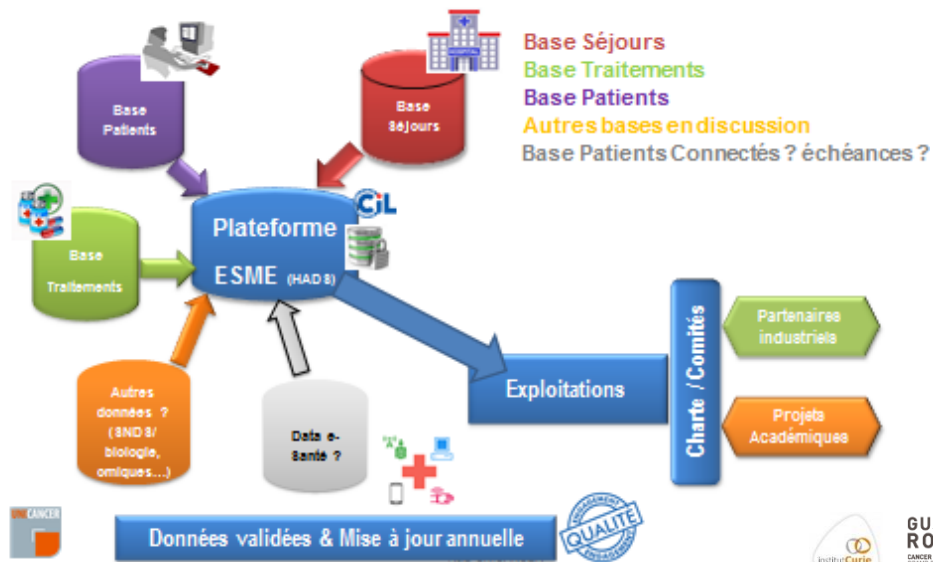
Base Séjours
Base Traitements
Base Patients
Autres bases en discussion
Base Patients Connectés ? échéances ?

Base Patients

Base Séjours

Base Traitements

CIL

Plateforme ESME (HADS)

Autres données ? (SNDS/ biologie, omiques...)

Data e-Santé ?

Exploitations

Charte / Comités

Partenaires industriels

Projets Académiques

UNICANCER

Données validées & Mise à jour annuelle

QUALITÉ ENGAGEMENT

Institut Curie

GU RO CANCER